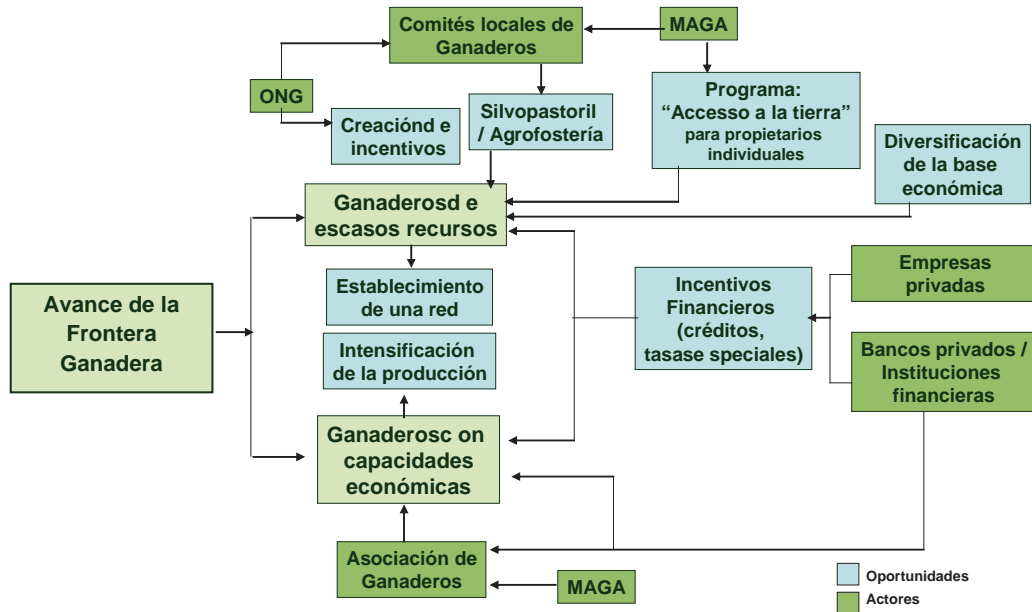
Comités locales de Ganaderos

MAGA

ONG

Creaciónd e incentivos

Silvopastoril / Agrofostería

Programa: "Accesso a la tierra" para propietarios individuales

Diversificación de la base económica

Ganaderosd e escasos recursos

Establecimiento de una red

Avance de la Frontera Ganadera

Incentivos Financieros (créditos, tasase speciales)

Empresas privadas

Intensificación de la producción

Bancos privados / Instituciones financieras

Ganaderosc on capacidades económicas

Asociación de Ganaderos

MAGA

Oportunidades

Actores